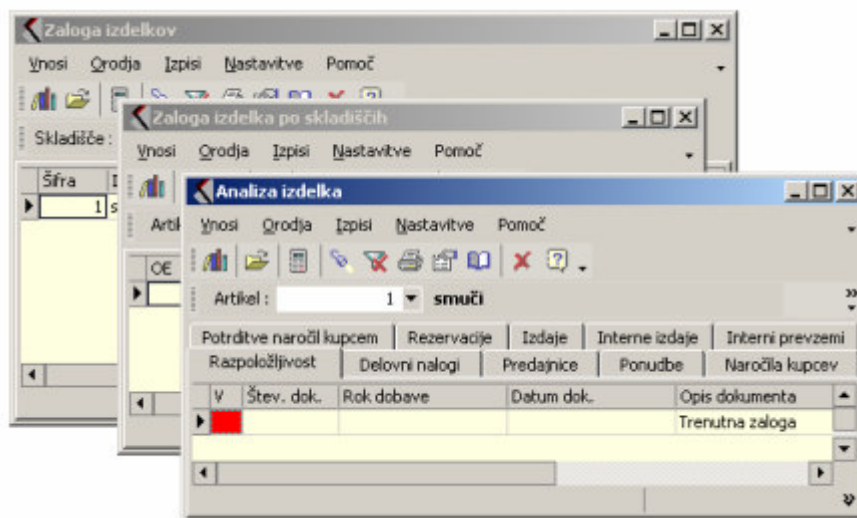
Zaloga izdelkov

Vnosi Orodja Izpisi Nastavitve Pomoč

Skladišče :

Šifra

1

Zaloga izdelka po skladiščih

Vnosi Orodja Izpisi Nastavitve Pomoč

Artik

OE

Analiza izdelka

Vnosi Orodja Izpisi Nastavitve Pomoč

Artikel : 1 smuči

Potrditve naročil kupcem | Rezervacije | Izdaje | Interne izdaje | Interni prevzemi

Razpoložljivost | Delovni nalogi | Predajnice | Ponudbe | Naročila kupcev

| V | Štev. dok. | Rok dobave | Datum dok. | Opis dokumenta |
|---|---|---|---|---|
| | | | | Trenutna zaloga |